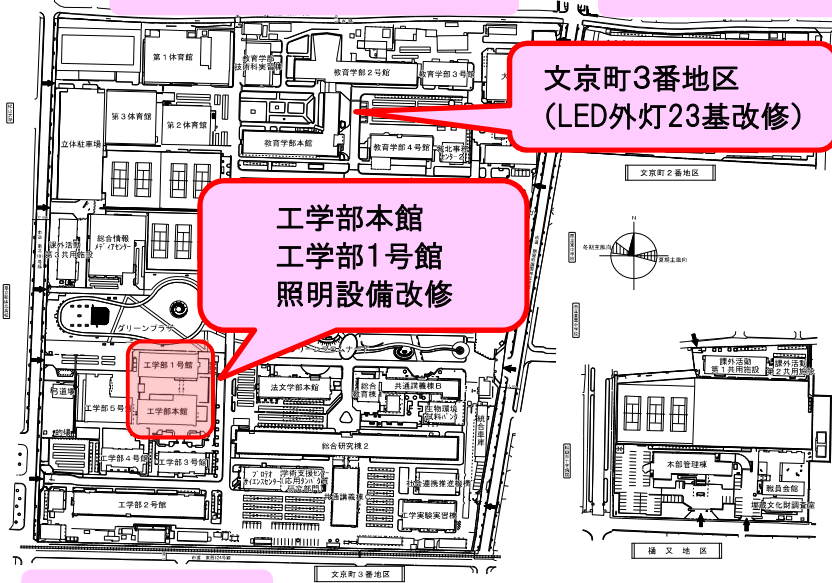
文京町3番地区
(LED外灯23基改修)

工学部本館
工学部1号館
照明設備改修

第1体育館
教育学部技術科実習棟
教育学部2号館
教育学部3号館
第3体育館
第2体育館
立体駐車場
教育学部本館
教育学部4号館
総合情報メディアセンター
課外活動第3共用施設
グリーンプラザ
工学部1号館
工学部本館
工学部5号館
法文学部本館
総合教育棟
共通講義棟B
自然環境科学研究センター
総合研究棟2
工学部4号館
工学部3号館
工学部2号館
文京町3番地区
文京町2番地区
課外活動第1共用施設
課外活動第2共用施設
本部管理棟
教員会館
埋蔵文化財調査室
樽又地区